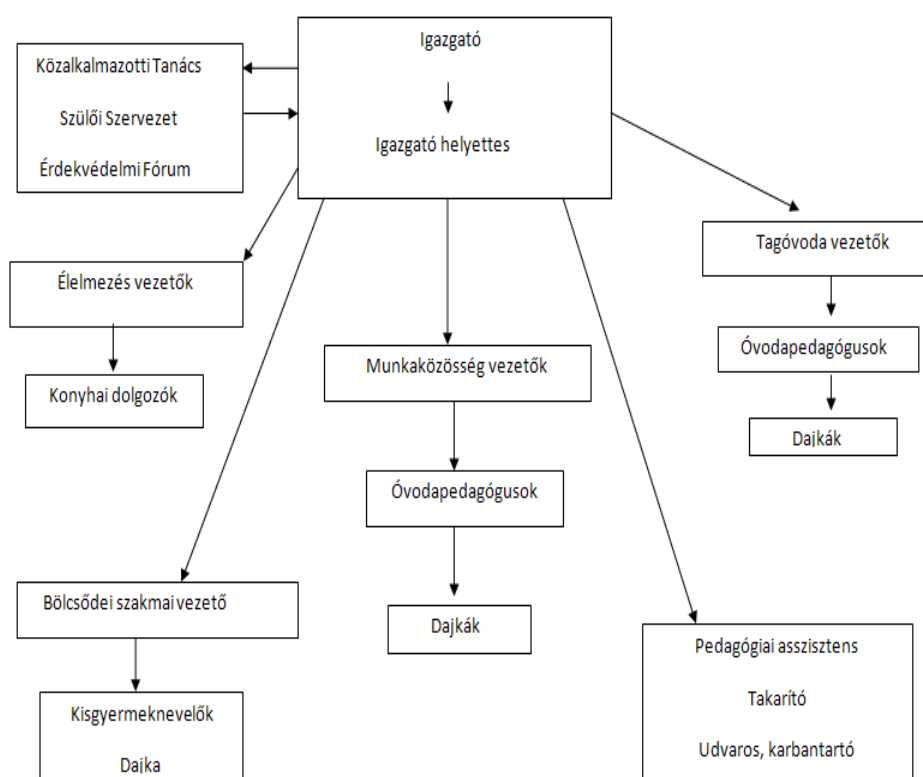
Igazgató

Igazgató helyettes

Közalkalmazotti Tanács

Szülői Szervezet

Érdekvédelmi Fórum

Tagóvoda vezetők

Óvodapedagógusok

Dajkák

Élelmezés vezetők

Konyhai dolgozók

Munkaközösség vezetők

Óvodapedagógusok

Dajkák

Bölcsődei szakmai vezető

Kisgyermeknevelők

Dajka

Pedagógiai asszisztens

Takarító

Udvaros, karbantartó